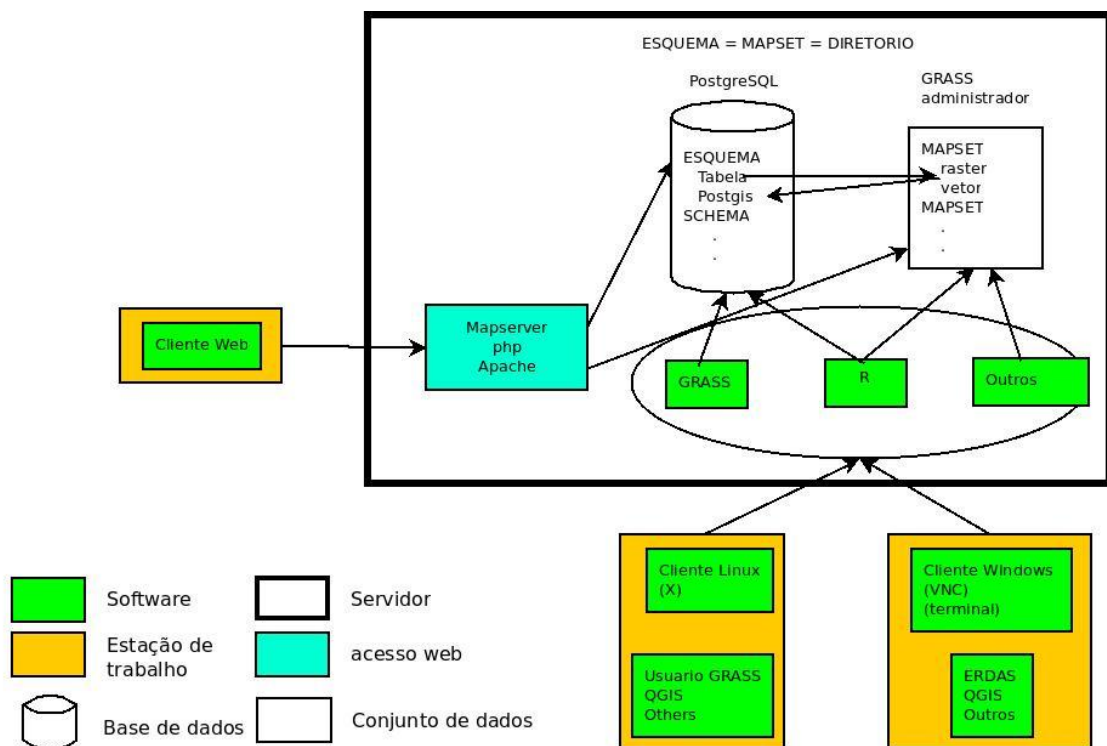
ESQUEMA = MAPSET = DIRETORIO

PostgreSQL

ESQUEMA
Tabela
Postgis
SCHEMA
.
.

GRASS
administrador

MAPSET
raster
vetor
MAPSET
.
.

Cliente Web

Mapserver
php
Apache

GRASS

R

Outros

Cliente Linux
(X)

Usuario GRASS
QGIS
Others

Cliente Windows
(VNC)
(terminal)

ERDAS
QGIS
Outros

Software

Estação de trabalho

Base de dados

Servidor

acesso web

Conjunto de dados